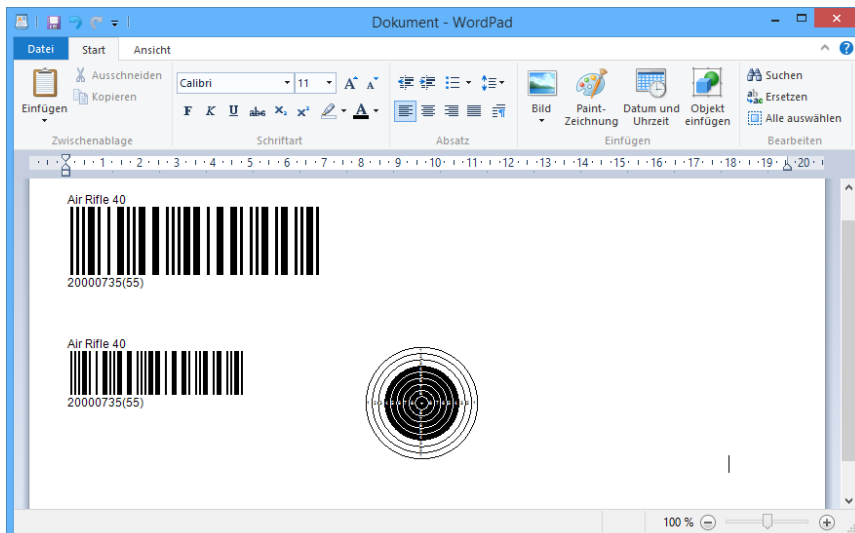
Dokument - WordPad

Datei Start Ansicht

Einfügen
Ausschneiden
Kopieren
Zwischenablage

Calibri 11
F K U abc $X_2$ $X^2$
Schriftart

Absatz

Bild
Paint-Zeichnung
Datum und Uhrzeit
Objekt einfügen
Einfügen

Suchen
Ersetzen
Alle auswählen
Bearbeiten

1 2 3 4 5 6 7 8 9 10 11 12 13 14 15 16 17 18 19 20

Air Rifle 40
20000735(55)

Air Rifle 40
20000735(55)

100 %